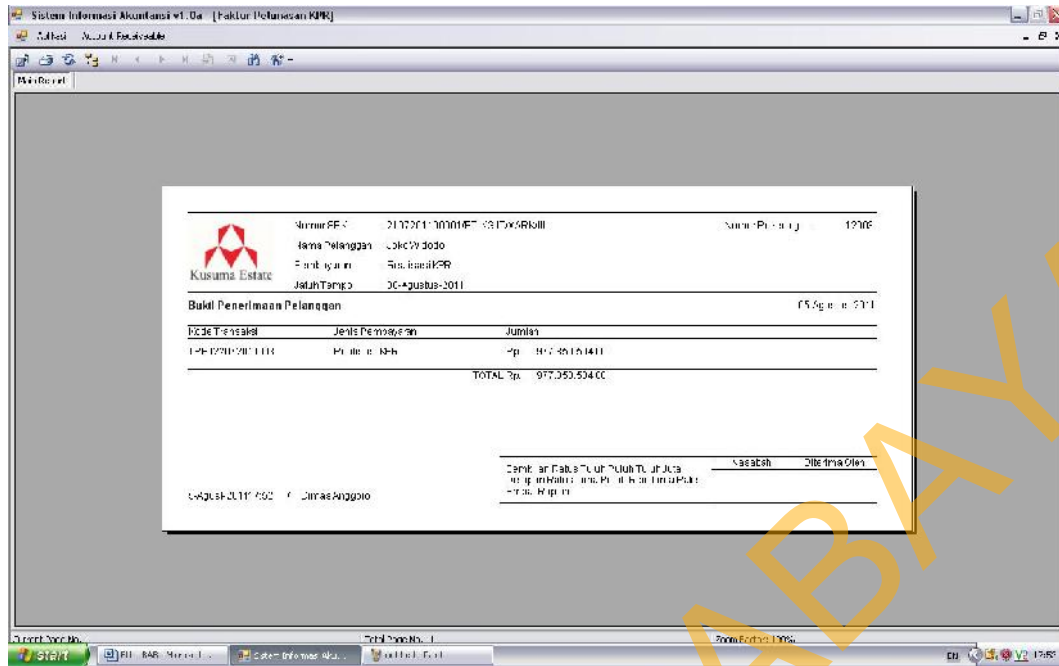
Sistem Informasi Akuntansi v1.0a - [Faktur Pelunasan KPR]

Aplikasi Account Receivable

Main Report

Nomor SPS : 21072011.00001/ET-K3/DKARI/III

Nama Pelanggan : Joko Widodo

Pembayaran : Realisasi KPR

Jatuh Tempo : 06-Agustus-2011

Kusuma Estate

Nomor Pesanan : 12309

Bukti Penerimaan Pelanggan

05 Agustus 2011

| Kode Transaksi | Jenis Pembayaran | Jumlah |
|---|---|---|
| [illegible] | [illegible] | Rp. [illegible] |

TOTAL Rp. 977.050.504.00

Sembilan Ratus Tujuh Puluh Tujuh Juta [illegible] Ribu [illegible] Rupiah

Nasabah

Diterima Oleh

5-Agustus-2011 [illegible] Dimas Anggoro

Current Page No.:

Total Page No.: 1

Zoom Factor: 100%

start

ABAYA